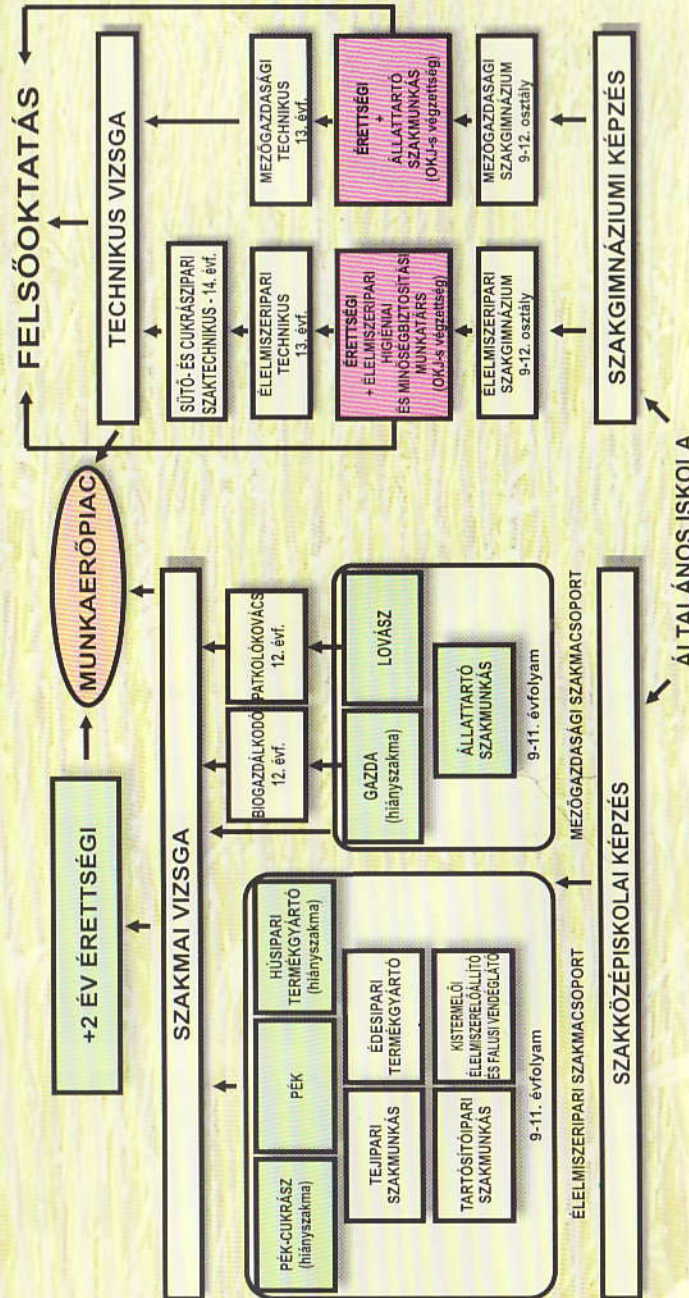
FELSŐOKTATÁS

TECHNIKUS VIZSGA

SÜTŐ- ÉS CUKRÁSZIPARI SZAKTECHNIKUS - 14. évf.

ÉLELMISZERIPARI TECHNIKUS 13. évf.

MEZŐGAZDASÁGI TECHNIKUS 13. évf.

ÉRETTSÉGI + ÉLELMISZERIPARI HIGIÉNIAI ÉS MINŐSÉGBIZTOSÍTÁSI MUNKATÁRS (OKJ-s végzettség)

ÉRETTSÉGI + ÁLLATTARTÓ SZAKMUNKÁS (OKJ-s végzettség)

ÉLELMISZERIPARI SZAKGIMNÁZIUM 9-12. osztály

MEZŐGAZDASÁGI SZAKGIMNÁZIUM 9-12. osztály

SZAKGIMNÁZIUMI KÉPZÉS

MUNKAERŐPIAC

+2 ÉV ÉRETTSÉGI

SZAKMAI VIZSGA

BIOGAZDÁLKODÓ 12. évf.

PATKOLÓKOVÁCS 12. évf.

PÉK-CUKRÁSZ (hiányszakma)

PÉK

HÚSIPARI TERMÉKGYÁRTÓ (hiányszakma)

TEJIPARI SZAKMUNKÁS

ÉDESIPARI TERMÉKGYÁRTÓ

TARTÓSÍTÓIPARI SZAKMUNKÁS

KISTERMELŐI ÉLELMISZERELŐÁLLÍTÓ ÉS FALUSI VENDÉGLÁTÓ

9-11. évfolyam

ÉLELMISZERIPARI SZAKMACSOPORT

GAZDA (hiányszakma)

LOVÁSZ

ÁLLATTARTÓ SZAKMUNKÁS

9-11. évfolyam

MEZŐGAZDASÁGI SZAKMACSOPORT

SZAKKÖZÉPISKOLAI KÉPZÉS

ÁLTALÁNOS ISKOLA